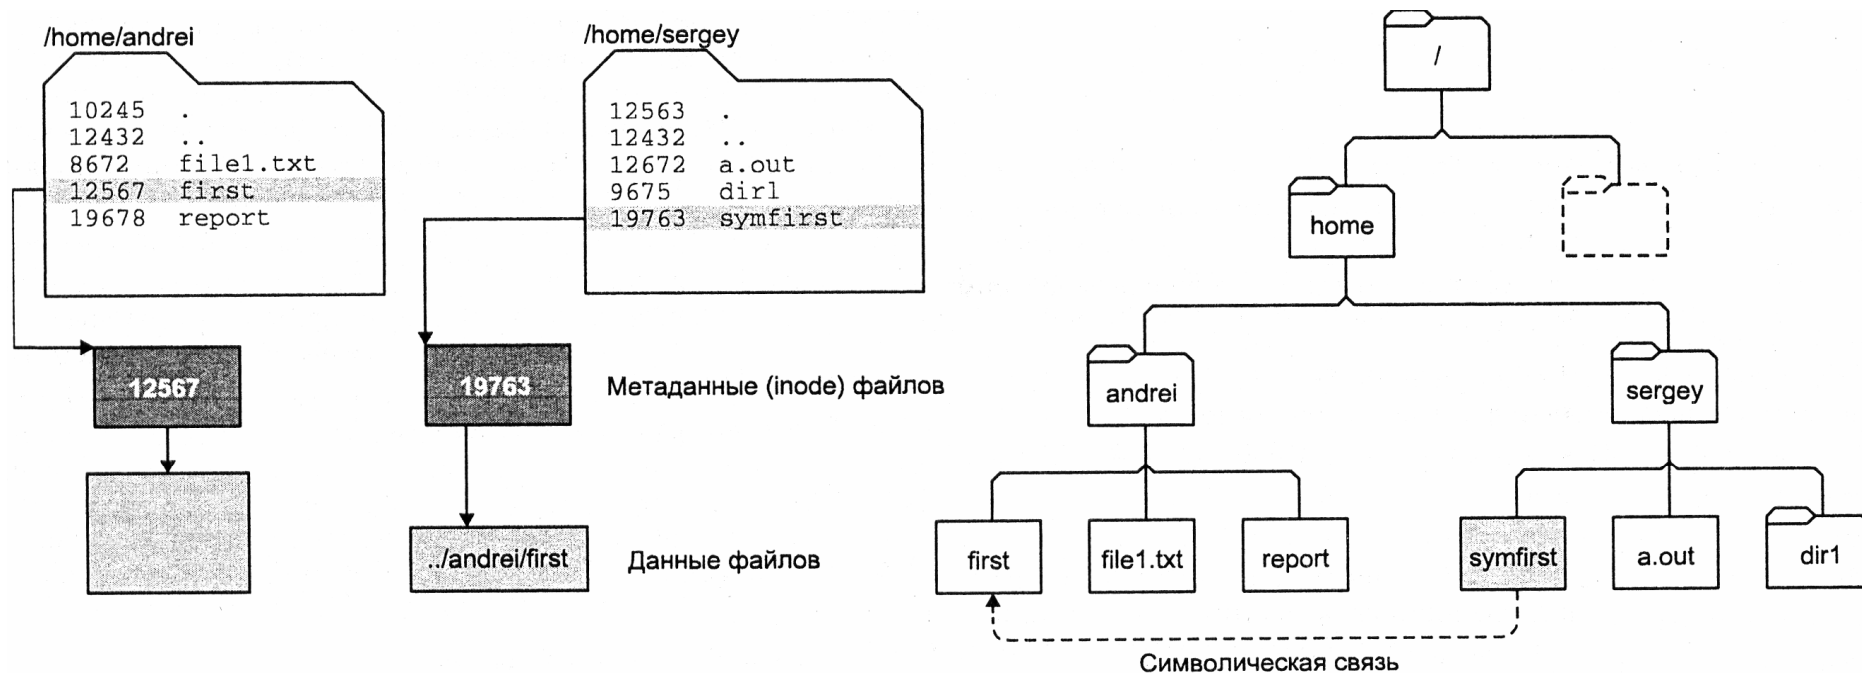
/home/andrei

10245 .
12432 ..
8672 file1.txt
12567 first
19678 report

12567

/home/sergey

12563 .
12432 ..
12672 a.out
9675 dir1
19763 symfirst

19763

Метаданные (inode) файлов

../andrei/first

Данные файлов

/

home

andrei

sergey

first

file1.txt

report

symfirst

a.out

dir1

Символическая связь